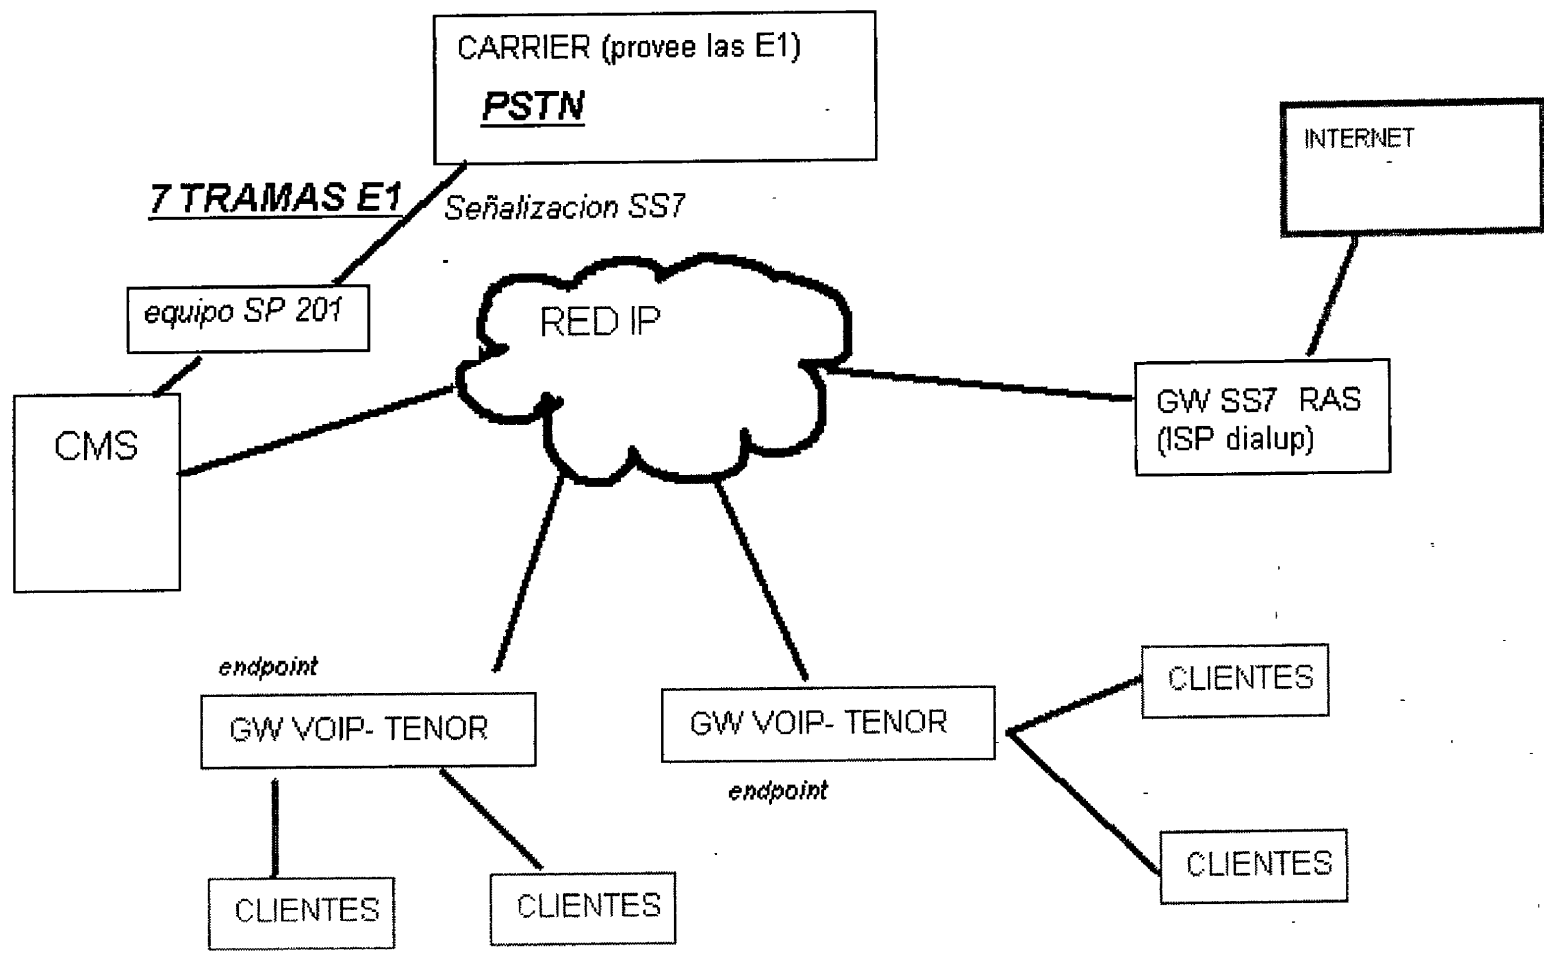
CARRIER (provee las E1)

PSTN

INTERNET

7 TRAMAS E1

Señalizacion SS7

equipo SP 201

RED IP

CMS

GW SS7 RAS
(ISP dialup)

endpoint

GW VOIP- TENOR

GW VOIP- TENOR

endpoint

CLIENTES

CLIENTES

CLIENTES

CLIENTES